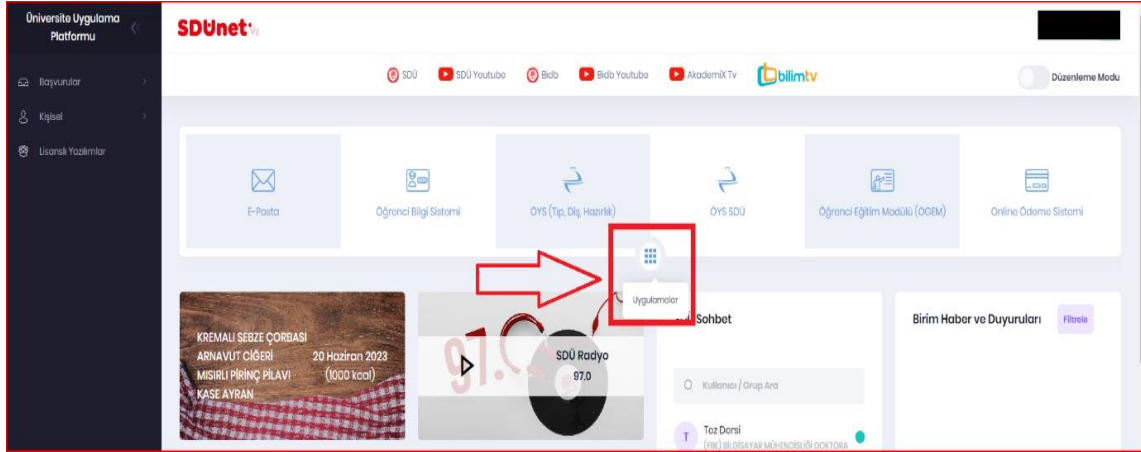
Üniversite Uygulama Platformu

Başvurular
Kişisel
Lisanslı Yazılımlar

SDÜnet

SDÜ
SDÜ Youtube
Bidb
Bidb Youtube
AkademiX Tv
bilimtv

Düzenleme Modu

E-Posta
Öğrenci Bilgi Sistemi
ÖYS (Tıp, Diş, Hazırlık)
ÖYS SDÜ
Öğrenci Eğitim Modülü (OGEM)
Online Ödeme Sistemi

Uygulamalar

KREMALI SEBZE ÇORBASI
ARNAVUT CİĞERİ
MISIRLI PİRİNÇ PİLAVI
KASE AYRAN
20 Haziran 2023
(1000 kcal)

97.0
SDÜ Radyo
97.0

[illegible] Sohbet

Kullanıcı / Grup Ara

T
Tez Dersi
(FBE) BİLGİSAYAR MÜHENDİSLİĞİ DOKTORA

Birim Haber ve Duyuruları
Filtrele